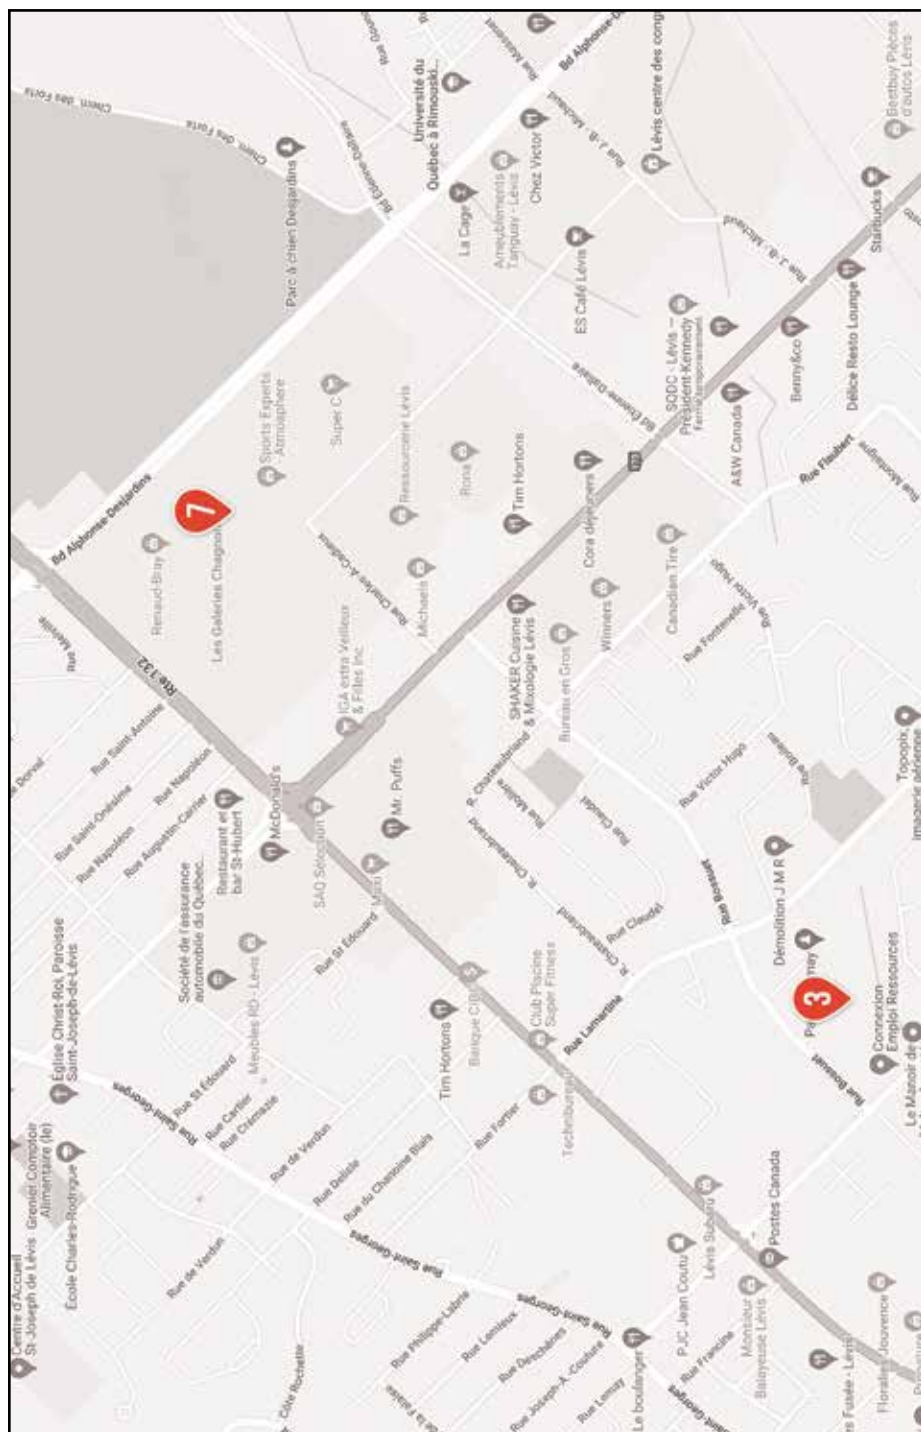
Chem. des Forts
Chem. des Forts
Parc à chien Desjardins
Bd Alphonse-Desjardins
Bd Étienne-Dallaire
Université du Québec à Rimouski...
Rue J.-B.-Michaud
Bd Alphonse-Desjardins
Lévis centre des congrès
La Cage
Ameublements Tanguay - Lévis
Chez Victor
ES Café Lévis
Rue J.-B.-Michaud
Bestbuy Pièces d'autos Lévis
Starbucks
Délice Resto Lounge
Benny&Co
SQDC - Lévis - Président-Kennedy
A&W Canada
Bd Étienne-Dallaire
Sports Experts - Atmosphère
Super C
Ressourcerie Lévis
Rona
Tim Hortons
Cora déjeuners
132
Rue Flaubert
Rue Montaigne
7
Bd Alphonse-Desjardins
Renaud-Bray
Les Galeries Chagnon
Rue Charles-A.-Cadieux
Michaels
Winners
Canadian Tire
Rue Victor-Hugo
Rue Fontenelle
Rue Mercier
Rte 132
IGA extra Veilleux & Filles Inc.
SHAKER Cuisine & Mixologie Lévis
Bureau en Gros
R. Chateaubriand
Rue Molière
Rue Claudel
Rue Victor-Hugo
Rue Boileau
Topopix, imagerie aérienne
Rue Dorval
Rue Saint-Antoine
Rue Napoléon
Rue Saint-Onésime
Rue Napoléon
Rue Augustin-Carrier
Restaurant et bar St-Hubert
McDonald's
SAQ Sélection
Mr. Puffs
Metro
Rue Bossuet
Démolition J M R
R. Chateaubriand
Rue Claudel
R.
Église Christ-Roi Paroisse Saint-Joseph-de-Lévis
Société de l'assurance automobile du Québec...
Meubles RD - Lévis
Rue St Édouard
Rue St Édouard
Club Piscine Super Fitness
Rue Lamartine
3
Connexion Emploi Ressources
Rue Bossuet
Centre d'Accueil St Joseph de Lévis
Grenier Comptoir Alimentaire (le)
École Charles-Rodrigue
Rue Saint-Georges
Rue Carrier
Rue Crémazie
Rue de Verdun
Rue Delisle
Rue du Chanoine Blais
Tim Hortons
Banque CIBC
Rue Fortier
Technibureau
Le Manoir de
Rue de Verdun
Rue Saint-Georges
Postes Canada
Lévis Subaru
PJC Jean Coutu
Monsieur Balayeuse Lévis
Florales Jouvence
Côte Rochette
Rue Philippe-Labrie
Rue Lemieux
Rue Deschênes
Rue Joseph-A.-Couture
Rue Lemay
Rue Saint-Georges
Rue Francine
Le boulanger
s Fusée - Lévis